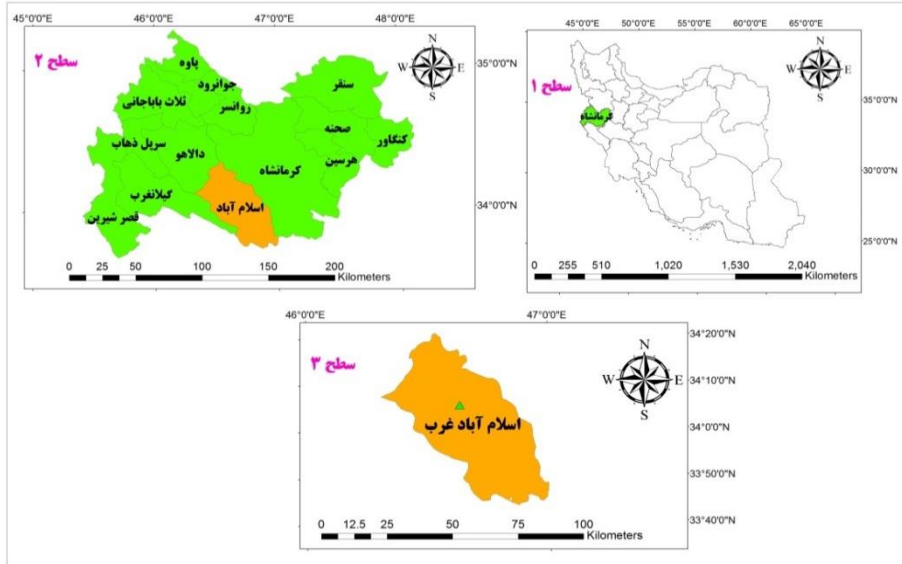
45°0'0"E 46°0'0"E 47°0'0"E 48°0'0"E

سطح ۲

N
W E
S

35°0'0"N

پاوه
جوانرود
ثلاث باباجانی
روانسر
سنقر
صحنه
کنگاور
سرپل ذهاب
دالاهو
کرمانشاه
هرسین
گیلانغرب
اسلام آباد
قصر شیرین

34°0'0"N

0 25 50 100 150 200 Kilometers

45°0'0"E 50°0'0"E 55°0'0"E 60°0'0"E 65°0'0"E

N
W E
S

سطح ۱

کرمانشاه

35°0'0"N
30°0'0"N
25°0'0"N

0 255 510 1,020 1,530 2,040 Kilometers

46°0'0"E 47°0'0"E

سطح ۳

N
W E
S

34°20'0"N
34°10'0"N
34°0'0"N
33°50'0"N
33°40'0"N

اسلام آباد غرب

0 12.5 25 50 75 100 Kilometers